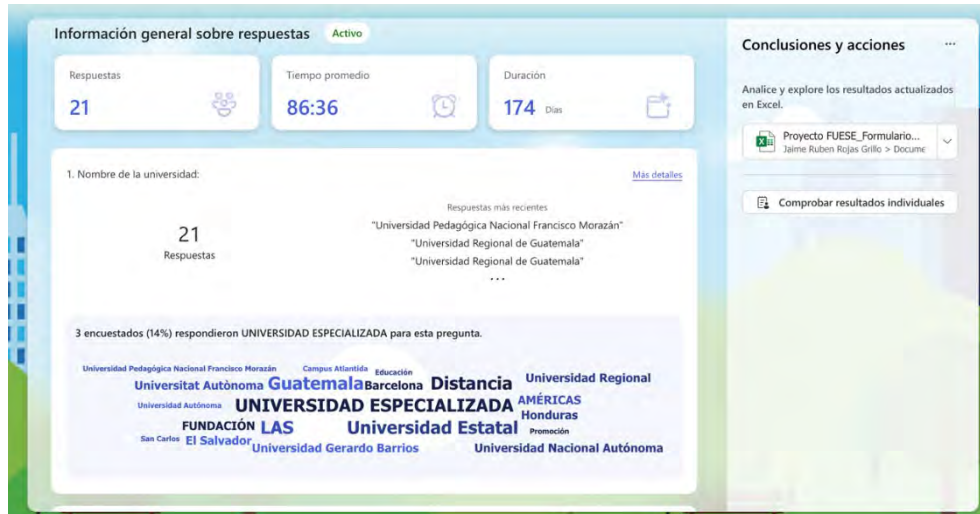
Información general sobre respuestas Activo

Respuestas
21

Tiempo promedio
86:36

Duración
174 Días

1. Nombre de la universidad:

Más detalles

21
Respuestas

Respuestas más recientes
"Universidad Pedagógica Nacional Francisco Morazán"
"Universidad Regional de Guatemala"
"Universidad Regional de Guatemala"
...

3 encuestados (14%) respondieron UNIVERSIDAD ESPECIALIZADA para esta pregunta.

Universidad Pedagógica Nacional Francisco Morazán Campus Atlantida Educación Universitat Autònoma Guatemala Barcelona Distancia Universidad Regional Universidad Autónoma UNIVERSIDAD ESPECIALIZADA AMÉRICAS Honduras FUNDACIÓN LAS Universidad Estatal Promoción San Carlos El Salvador Universidad Gerardo Barrios Universidad Nacional Autónoma

Conclusiones y acciones ...

Analice y explore los resultados actualizados en Excel.

Proyecto FUESE_Formulario...
Jaime Ruben Rojas Grillo > Docume

Comprobar resultados individuales